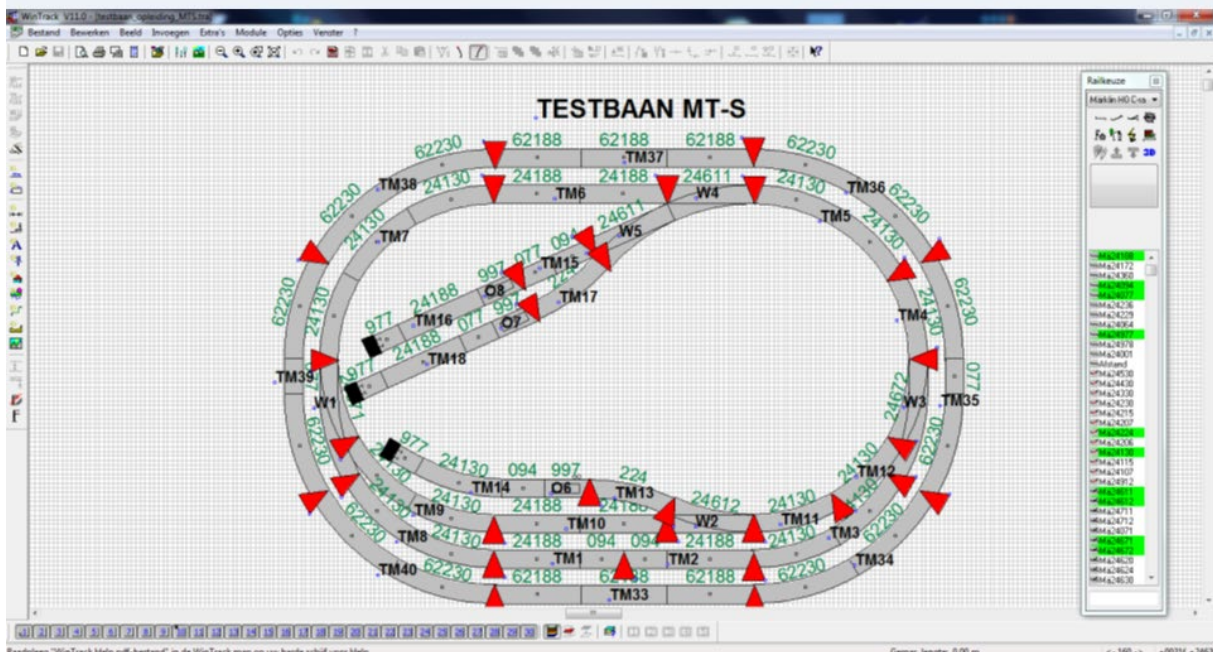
WinTrack V11.0 - [testbaan_opleiding_MTS.tra]
Bestand Bewerken Beeld Invoegen Extra's Module Opties Venster ?

TESTBAAN MT-S

62230 62188 62188 62188 62230
TM37
TM38 24130 24188 24188 24611 24130 TM36 62230
TM6 W4
62230 TM5 24130
24130 24611
TM7 W5
094
977
997 TM15
O8 224
62230 24188 997 TM17
24130 TM16 077
977 O7 TM4
24188 62230
TM18 24130
TM39 977 077
W1 24672 W3 TM35
62230 62230
977 24130
24130 094 997 224 TM12
TM14 O6 TM13
24130 24130 24612 24130
TM9 24188 24188 W2 TM11
TM10 TM3
TM8 24130 24188 094 094 24188 24130 62230
TM1 TM2
TM40 62230 62188 62188 62188 62230 TM34
TM33

Railkeuze
Märklin H0 C-rails
3D
M-24188
M-24172
M-24360
M-24094
M-24077
M-24236
M-24229
M-24064
M-24977
M-24978
M-24001
Afstand
M-24530
M-24430
M-24330
M-24230
M-24215
M-24207
M-24224
M-24206
M-24130
M-24115
M-24107
M-24912
M-24611
M-24612
M-24711
M-24712
M-24071
M-24671
M-24672
M-24620
M-24624
M-24630